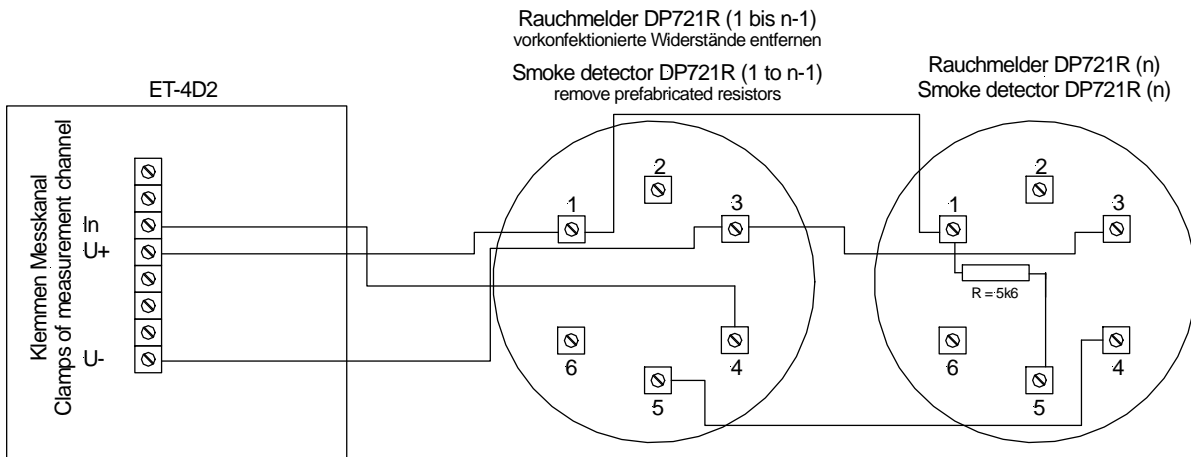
Rauchmelder DP721R (1 bis n-1)
vorkonfektionierte Widerstände entfernen

Smoke detector DP721R (1 to n-1)
remove prefabricated resistors

Rauchmelder DP721R (n)
Smoke detector DP721R (n)

ET-4D2

Klemmen Messkanal
Clamps of measurement channel

In
U+
U-

2
1
3
6
4
5

2
1
3
R = 5k6
6
4
5